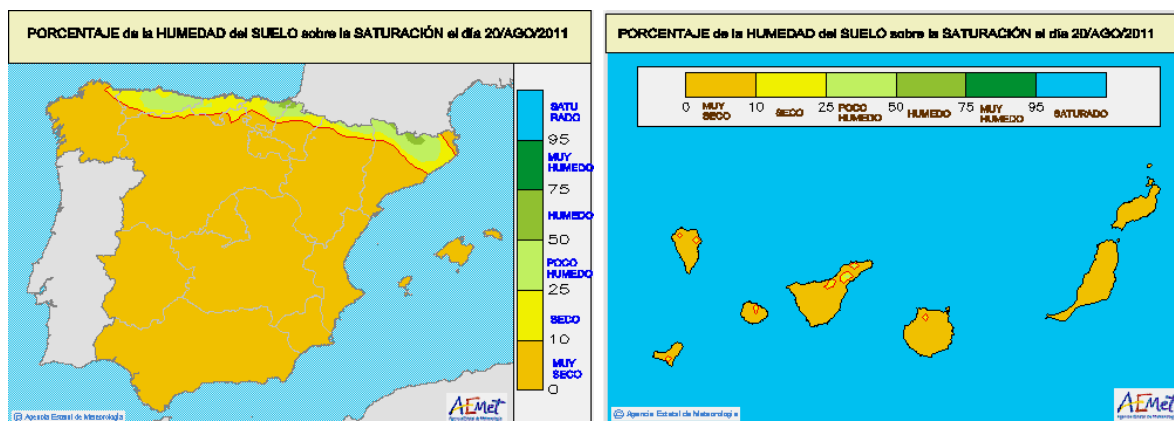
PORCENTAJE de la HUMEDAD del SUELO sobre la SATURACIÓN el día 20/AGO/2011

SATURADO
95
MUY HUMEDO
75
HUMEDO
50
POCO HUMEDO
25
SECO
10
MUY SECO
0

© Agencia Estatal de Meteorología

AEMet

PORCENTAJE de la HUMEDAD del SUELO sobre la SATURACIÓN el día 20/AGO/2011

0 MUY SECO 10 SECO 25 POCO HUMEDO 50 HUMEDO 75 MUY HUMEDO 95 SATURADO

© Agencia Estatal de Meteorología

AEMet